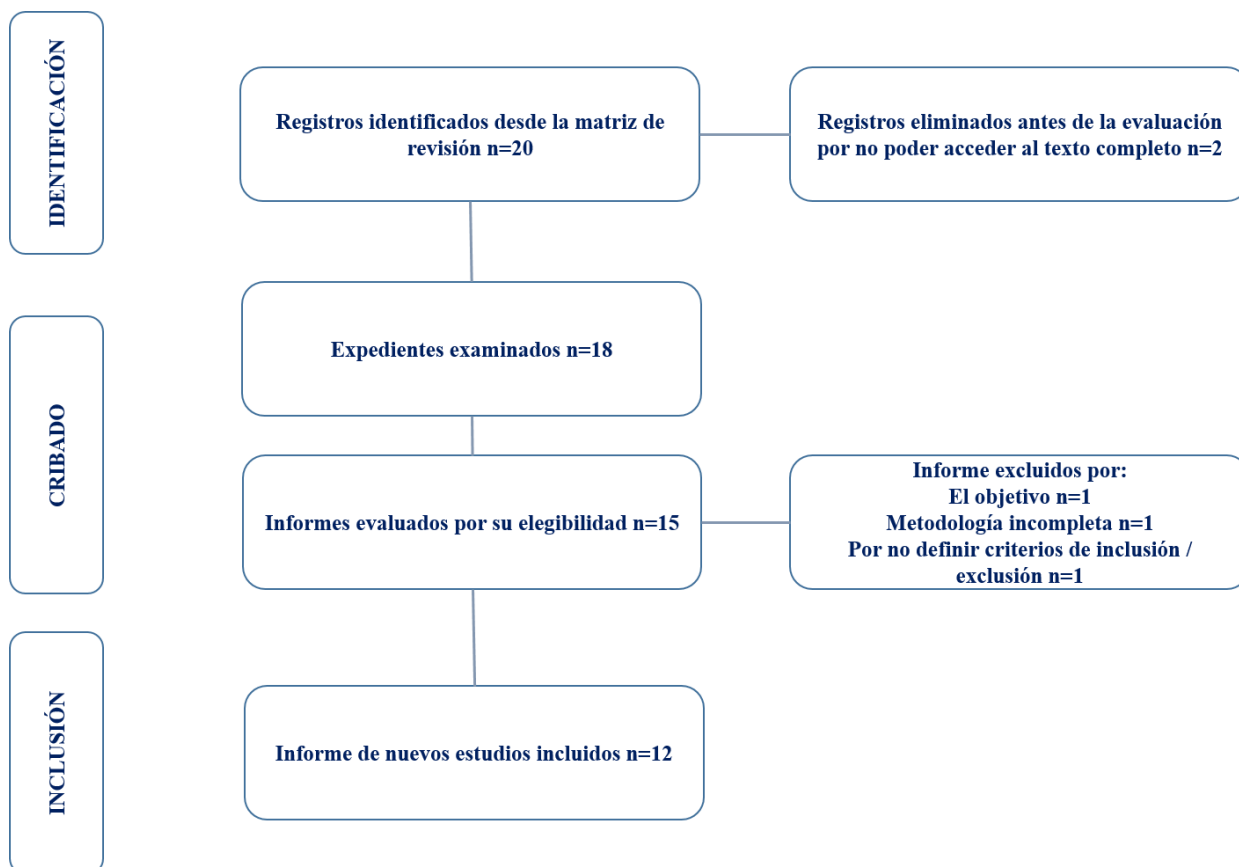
IDENTIFICACIÓN

Registros identificados desde la matriz de revisión n=20

Registros eliminados antes de la evaluación por no poder acceder al texto completo n=2

CRIBADO

Expedientes examinados n=18

Informes evaluados por su elegibilidad n=15

Informe excluidos por:
El objetivo n=1
Metodología incompleta n=1
Por no definir criterios de inclusión / exclusión n=1

INCLUSIÓN

Informe de nuevos estudios incluidos n=12